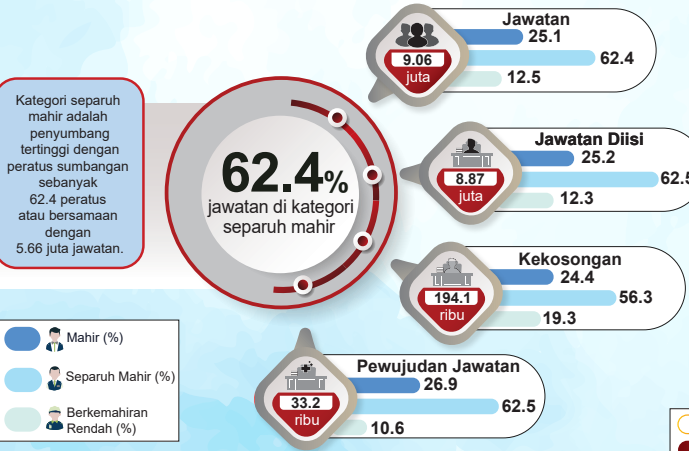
Kategori separuh mahir adalah penyumbang tertinggi dengan peratus sumbangan sebanyak 62.4 peratus atau bersamaan dengan 5.66 juta jawatan.

62.4%
jawatan di kategori separuh mahir

9.06 juta
Jawatan
25.1
62.4
12.5

8.87 juta
Jawatan Diisi
25.2
62.5
12.3

194.1 ribu
Kekosongan
24.4
56.3
19.3

33.2 ribu
Pewujudan Jawatan
26.9
62.5
10.6

Mahir (%)
Separuh Mahir (%)
Berkemahiran Rendah (%)